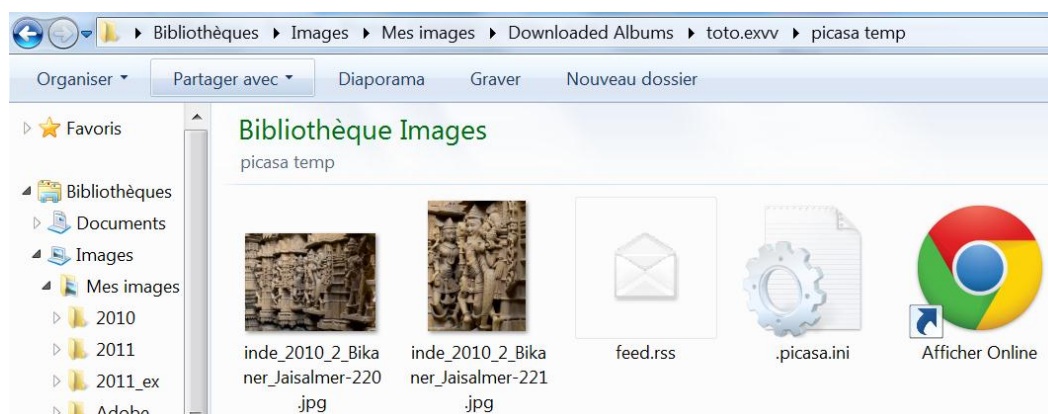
▸ Bibliothèques ▸ Images ▸ Mes images ▸ Downloaded Albums ▸ toto.exvv ▸ picasa temp

Organiser ▾ Partager avec ▾ Diaporama Graver Nouveau dossier

Favoris

Bibliothèques
Documents
Images
Mes images
2010
2011
2011_ex
Adobe

Bibliothèque Images
picasa temp

inde_2010_2_Bikaner_Jaisalmer-220.jpg

inde_2010_2_Bikaner_Jaisalmer-221.jpg

feed.rss

.picasa.ini

Afficher Online